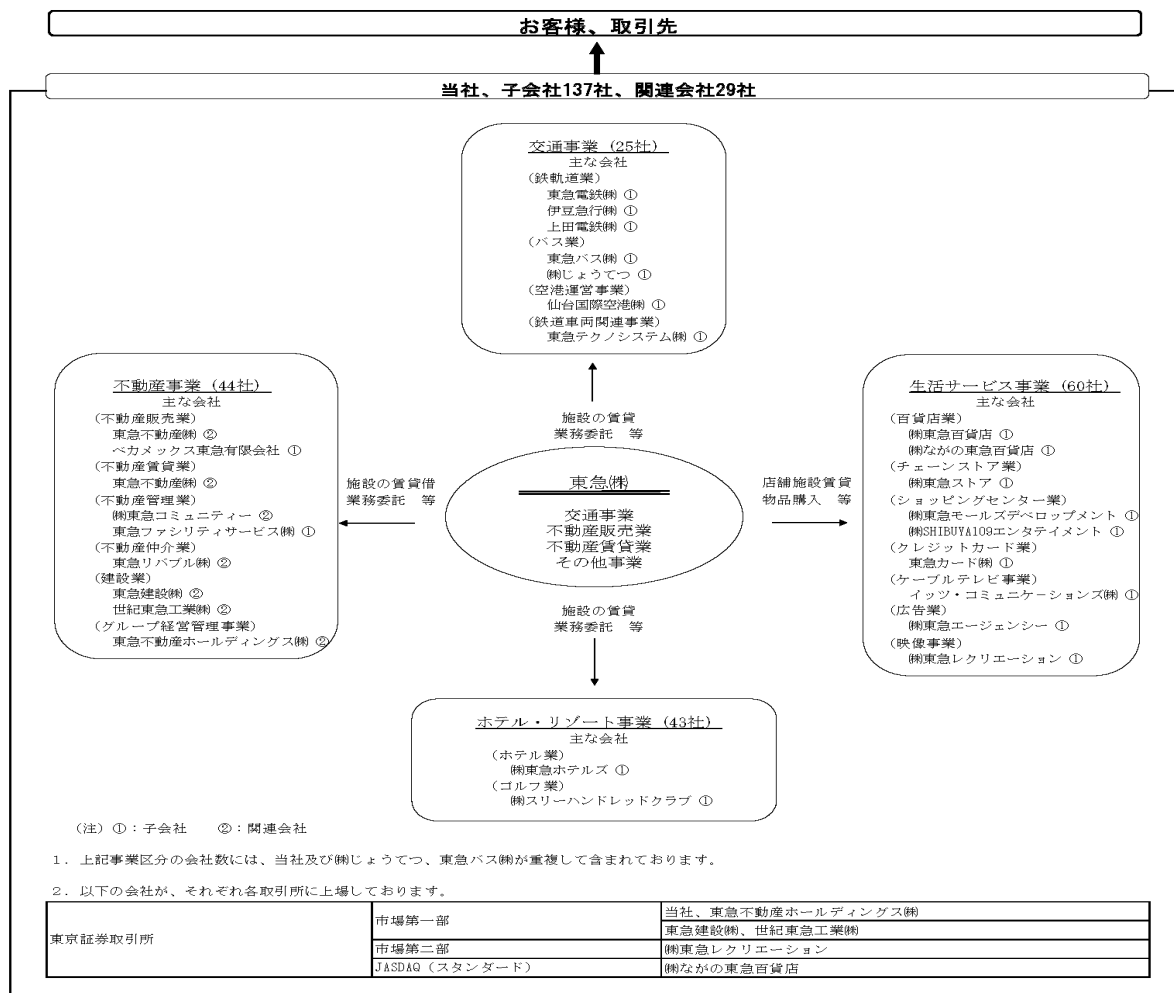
お客様、取引先

当社、子会社137社、関連会社29社

交通事業（25社）
主な会社
（鉄軌道業）
東急電鉄㈱ ①
伊豆急行㈱ ①
上田電鉄㈱ ①
（バス業）
東急バス㈱ ①
㈱じょうてつ ①
（空港運営事業）
仙台国際空港㈱ ①
（鉄道車両関連事業）
東急テクノシステム㈱ ①

不動産事業（44社）
主な会社
（不動産販売業）
東急不動産㈱ ②
ペカメックス東急有限会社 ①
（不動産賃貸業）
東急不動産㈱ ②
（不動産管理業）
㈱東急コミュニティー ②
東急ファシリティサービス㈱ ①
（不動産仲介業）
東急リバブル㈱ ②
（建設業）
東急建設㈱ ②
世紀東急工業㈱ ②
（グループ経営管理事業）
東急不動産ホールディングス㈱ ②

施設の賃貸
業務委託　等

施設の賃貸借
業務委託　等

東急㈱
交通事業
不動産販売業
不動産賃貸業
その他事業

店舗施設賃貸
物品購入　等

施設の賃貸
業務委託　等

生活サービス事業（60社）
主な会社
（百貨店業）
㈱東急百貨店 ①
㈱ながの東急百貨店 ①
（チェーンストア業）
㈱東急ストア ①
（ショッピングセンター業）
㈱東急モールズデベロップメント ①
㈱SHIBUYA109エンタテイメント ①
（クレジットカード業）
東急カード㈱ ①
（ケーブルテレビ事業）
イッツ・コミュニケーションズ㈱ ①
（広告業）
㈱東急エージェンシー ①
（映像事業）
㈱東急レクリエーション ①

ホテル・リゾート事業（43社）
主な会社
（ホテル業）
㈱東急ホテルズ ①
（ゴルフ業）
㈱スリーハンドレッドクラブ ①

（注）①：子会社　②：関連会社

1．上記事業区分の会社数には、当社及び㈱じょうてつ、東急バス㈱が重複して含まれております。

2．以下の会社が、それぞれ各取引所に上場しております。

| 東京証券取引所 | 市場第一部 | 当社、東急不動産ホールディングス㈱ |
|---|---|---|
| | | 東急建設㈱、世紀東急工業㈱ |
| | 市場第二部 | ㈱東急レクリエーション |
| | JASDAQ（スタンダード） | ㈱ながの東急百貨店 |